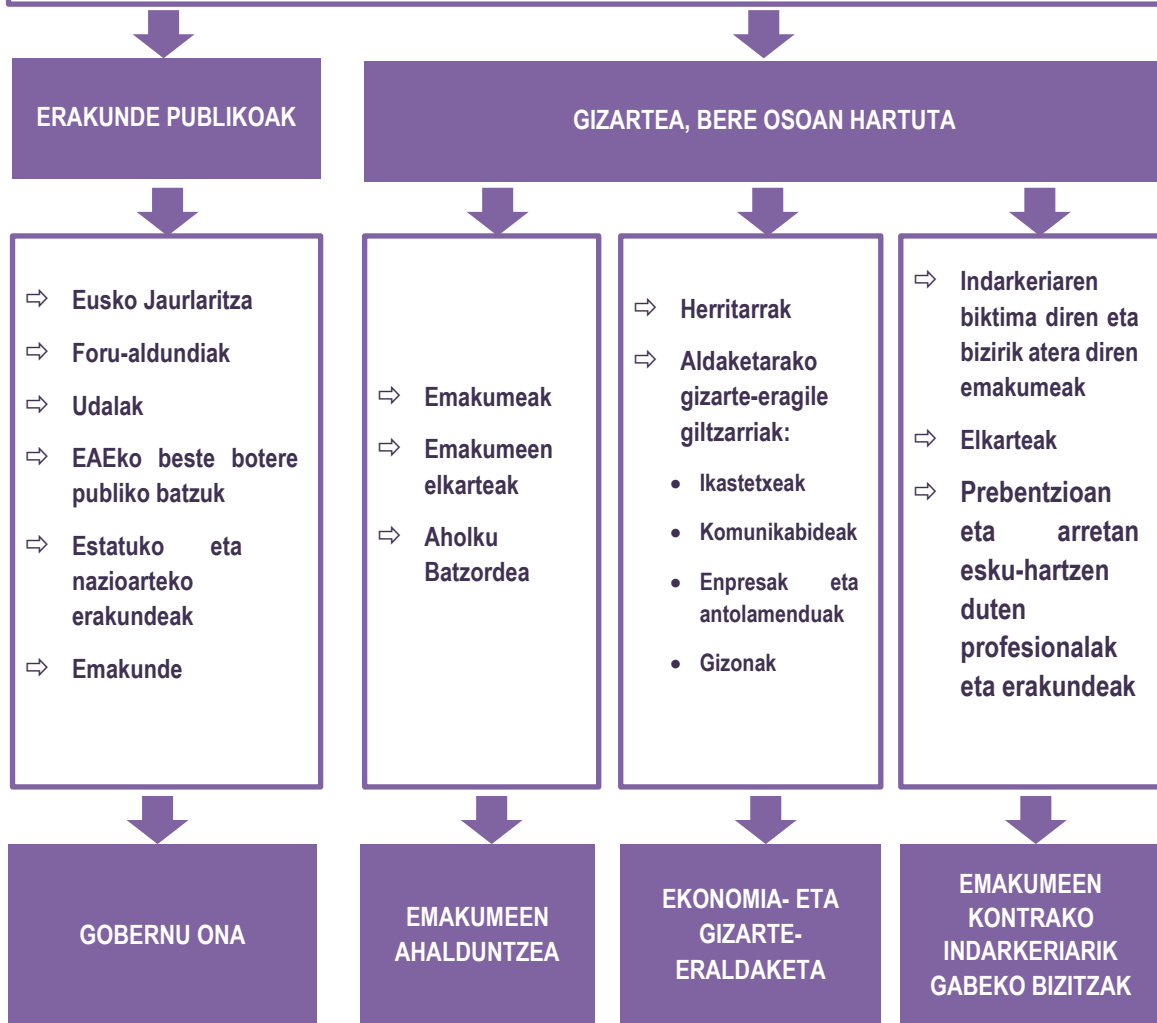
ERAKUNDE PUBLIKOAK

GIZARTEA, BERE OSOAN HARTUTA

⇨ Eusko Jaurlaritza
⇨ Foru-aldundiak
⇨ Udalak
⇨ EAEko beste botere publiko batzuk
⇨ Estatuko eta nazioarteko erakundeak
⇨ Emakunde

⇨ Emakumeak
⇨ Emakumeen elkarteak
⇨ Aholku Batzordea

⇨ Herritarrak
⇨ Aldaketarako gizarte-eragile giltzarriak:
• Ikastetxeak
• Komunikabideak
• Enpresak eta antolamenduak
• Gizonak

⇨ Indarkeriaren biktima diren eta bizirik atera diren emakumeak
⇨ Elkarteak
⇨ Prebentzioan eta arretan esku-hartzen duten profesionalak eta erakundeak

GOBERNU ONA

EMAKUMEEN AHALDUNTZEA

EKONOMIA- ETA GIZARTE-ERALDAKETA

EMAKUMEEN KONTRAKO INDARKERIARIK GABEKO BIZITZAK